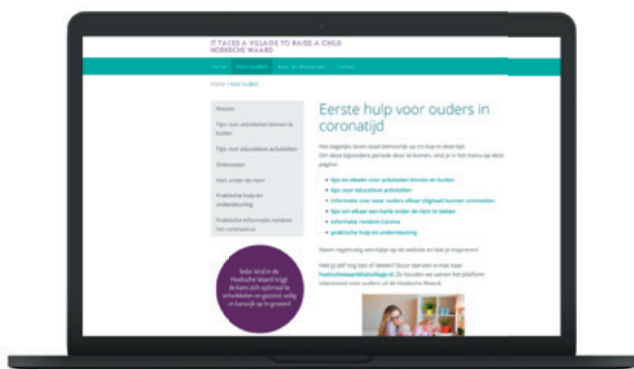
IT TAKES A VILLAGE TO RAISE A CHILD
HOEKSCHE WAARD

Home | Voor ouders | Voor professionals | Contact

Home > Voor ouders

Nieuws

Tips voor activiteiten binnen & buiten

Tips voor educatieve activiteiten

Onderwijs

Hart onder de riem

Praktische hulp en ondersteuning

Praktische informatie rondom het coronavirus

Ieder kind in de Hoeksche Waard krijgt de kans zich optimaal te ontwikkelen en gezond, veilig en kansrijk op te groeien!

Eerste hulp voor ouders in coronatijd

Het dagelijks leven staat behoorlijk op z'n kop in deze tijd. Om deze bijzondere periode door te komen, vind je in het menu op deze pagina:

tips en ideeën voor activiteiten binnen en buiten
tips voor educatieve activiteiten
informatie over waar ouders elkaar (digitaal) kunnen ontmoeten
tips om elkaar een harte onder de riem te steken
informatie rondom Corona
praktische hulp en ondersteuning

Neem regelmatig een kijkje op de website en laat je inspireren!

Heb jij zelf nog tips of ideeën? Stuur dan een e-mail naar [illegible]. Zo houden we samen het platform interessant voor ouders uit de Hoeksche Waard.